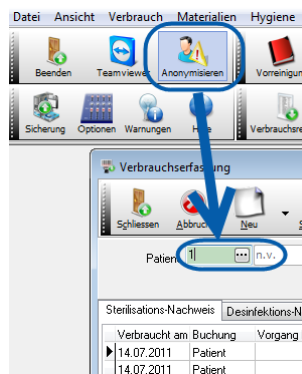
Datei Ansicht Verbrauch Materialien Hygiene

Beenden Teamviewer Anonymisieren Vorreinigung

Sicherung Optionen Warnungen Hilfe Verbrauchsre

Verbrauchserfassung

Schliessen Abbruch Neu

Patient 1 ... n.v.

Sterilisations-Nachweis Desinfektions-N

| Verbraucht am | Buchung | Vorgang |
|---|---|---|
| 14.07.2011 | Patient | |
| 14.07.2011 | Patient | |